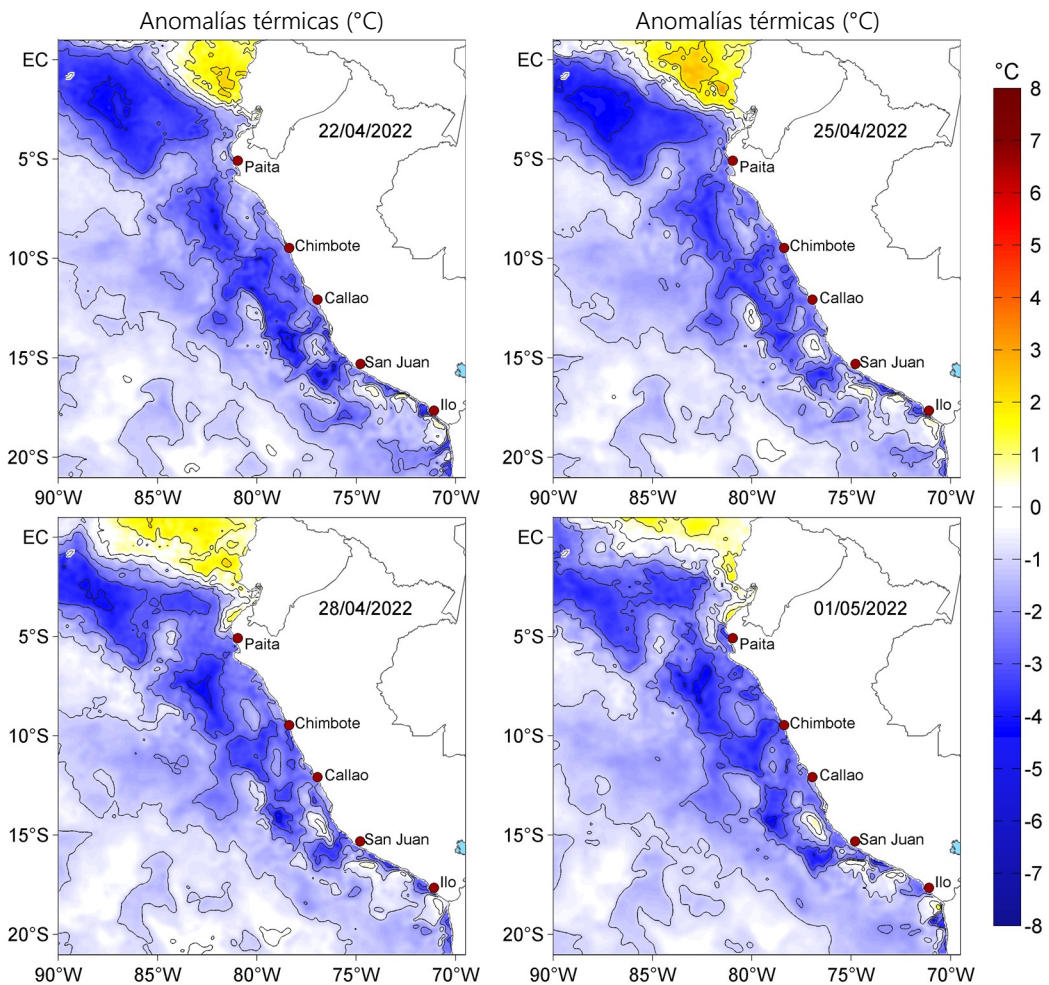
Anomalías térmicas (°C)

EC
5°S
10°S
15°S
20°S
22/04/2022
Paita
Chimbote
Callao
San Juan
Ilo
90°W 85°W 80°W 75°W 70°W

Anomalías térmicas (°C)

EC
5°S
10°S
15°S
20°S
25/04/2022
Paita
Chimbote
Callao
San Juan
Ilo
90°W 85°W 80°W 75°W 70°W

°C
8
7
6
5
4
3
2
1
0
-1
-2
-3
-4
-5
-6
-7
-8

EC
5°S
10°S
15°S
20°S
28/04/2022
Paita
Chimbote
Callao
San Juan
Ilo
90°W 85°W 80°W 75°W 70°W

EC
5°S
10°S
15°S
20°S
01/05/2022
Paita
Chimbote
Callao
San Juan
Ilo
90°W 85°W 80°W 75°W 70°W